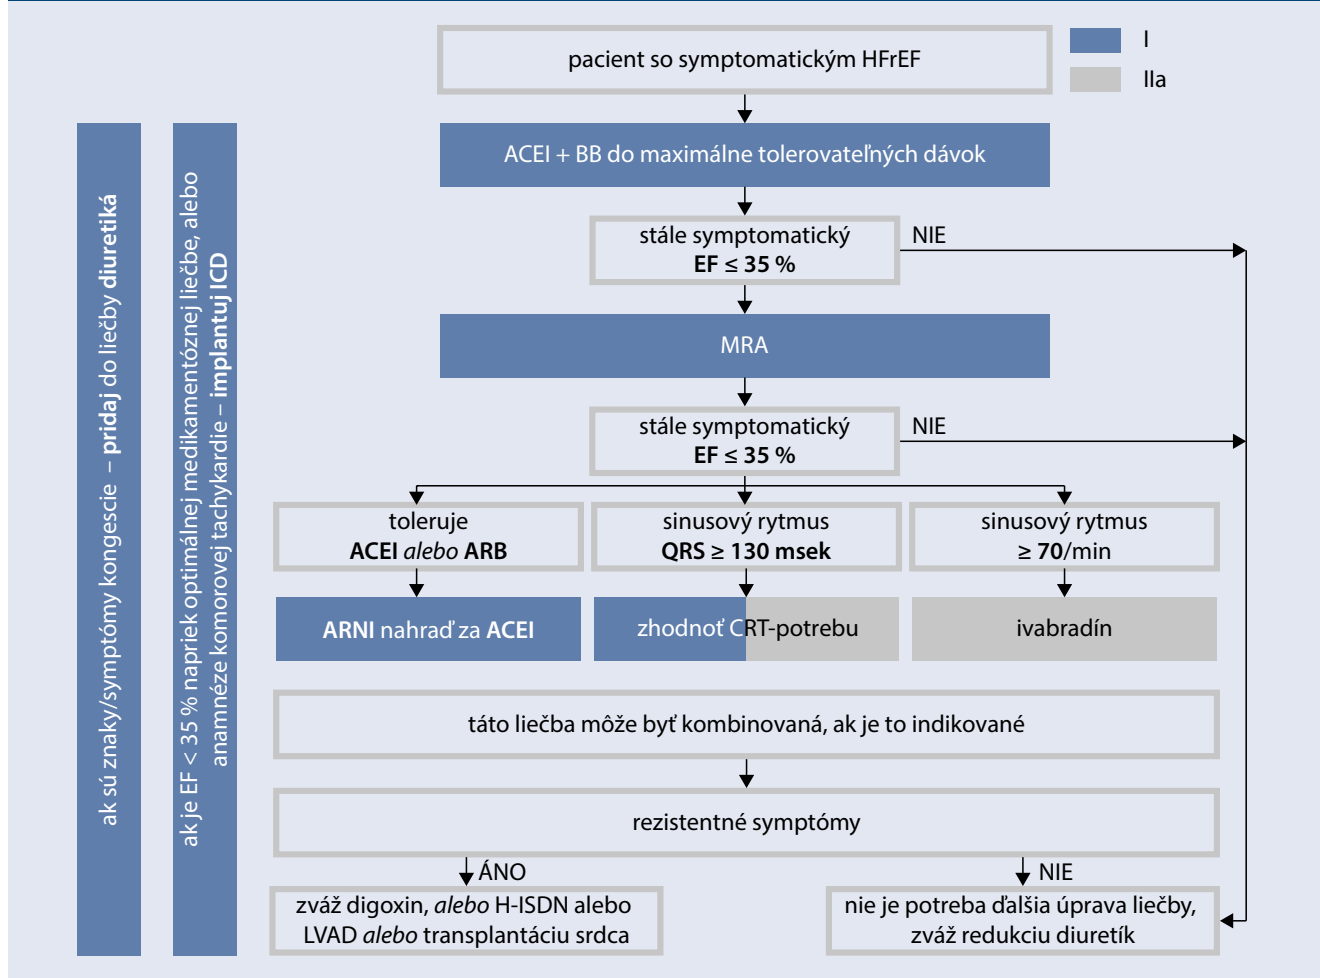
I

IIa

ak sú znaky/symptómy kongescie – pridaj do liečby diuretiká

ak je EF < 35 % napriek optimálnej medikamentóznej liečbe, alebo anamnéze komorovej tachykardie – implantuj ICD

pacient so symptomatickým HFrEF

ACEI + BB do maximálne tolerovateľných dávok

stále symptomatický EF ≤ 35 %

NIE

MRA

stále symptomatický EF ≤ 35 %

NIE

toleruje ACEI alebo ARB

sinusový rytmus QRS ≥ 130 msek

sinusový rytmus ≥ 70/min

ARNI nahraď za ACEI

zhodnoť CRT-potrebu

ivabradín

táto liečba môže byť kombinovaná, ak je to indikované

rezistentné symptómy

ÁNO

NIE

zváž digoxin, alebo H-ISDN alebo LVAD alebo transplantáciu srdca

nie je potreba ďalšia úprava liečby, zváž redukciu diuretík